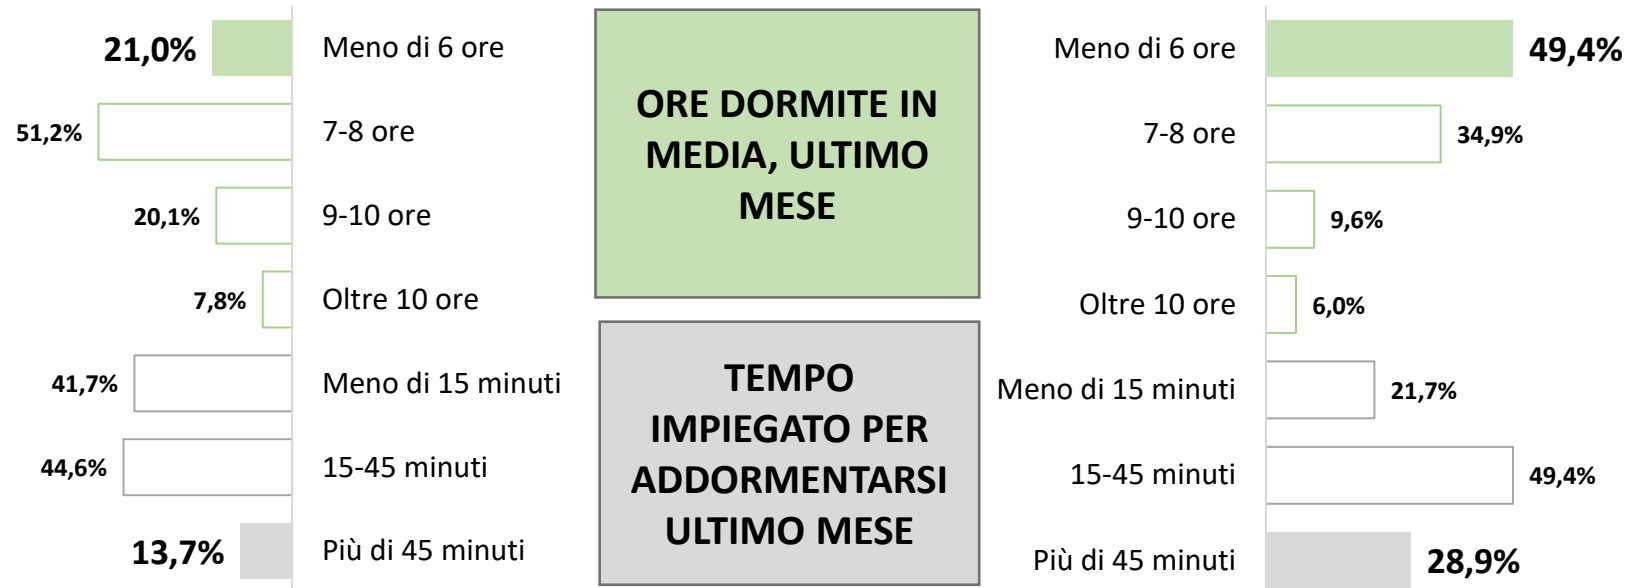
21,0% Meno di 6 ore
51,2% 7-8 ore
20,1% 9-10 ore
7,8% Oltre 10 ore
41,7% Meno di 15 minuti
44,6% 15-45 minuti
13,7% Più di 45 minuti

ORE DORMITE IN MEDIA, ULTIMO MESE

TEMPO IMPIEGATO PER ADDORMENTARSI ULTIMO MESE

Meno di 6 ore 49,4%
7-8 ore 34,9%
9-10 ore 9,6%
Oltre 10 ore 6,0%
Meno di 15 minuti 21,7%
15-45 minuti 49,4%
Più di 45 minuti 28,9%